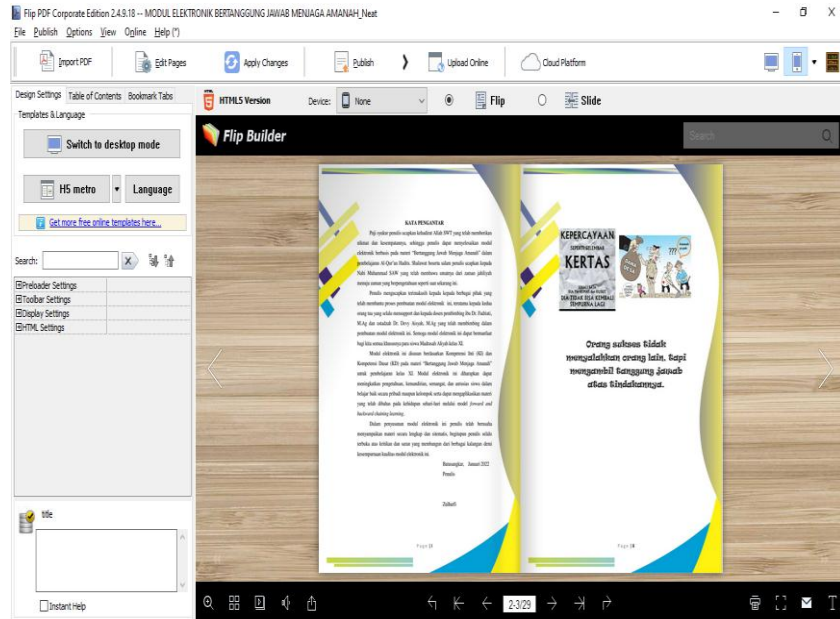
Flip PDF Corporate Edition 2.4.9.18 -- MODUL ELEKTRONIK BERTANGGUNG JAWAB MENJAGA AMANAH_Neat

File Publish Options View Online Help (*)

Import PDF | Edit Pages | Apply Changes | Publish | Upload Online | Cloud Platform

Design Settings | Table of Contents | Bookmark Tabs

Templates & Language

Switch to desktop mode

H5 metro | Language

Get more free online templates here...

Search:

Preloader Settings
Toolbar Settings
Display Settings
HTML Settings

title

Instant Help

HTML5 Version | Device: None | Flip | Slide

Flip Builder

Search

KATA PENGANTAR

Puji syukur penulis ucapkan kehadirat Allah SWT yang telah memberikan nikmat dan kesempatannya, sehingga penulis dapat menyelesaikan modul elektronik berbasis pada materi "Bertanggung Jawab Menjaga Amanah" dalam pembelajaran Al-Qur'an Hadis. Shalawat beserta salam penulis ucapkan kepada Nabi Muhammad SAW yang telah membawa umatnya dari zaman jahiliyah menuju zaman yang berpengetahuan seperti saat sekarang ini.

Penulis mengucapkan terimakasih kepada berbagai pihak yang telah membantu proses pembuatan modul elektronik ini, terutama kepada kedua orang tua yang selalu mensupport dan kepada dosen pembimbing ibu Dr. Hadriani, M.Ag dan sanaktah Dr. Devy Aisyah, M.Ag yang telah membimbing dalam pembuatan modul elektronik ini. Semoga modul elektronik ini dapat bermanfaat bagi kita semua khususnya para siswa Madrasah Aliyah kelas XI.

Modul elektronik ini disusun berdasarkan Kompetensi Inti (KI) dan Kompetensi Dasar (KD) pada materi "Bertanggung Jawab Menjaga Amanah" untuk pembelajaran kelas XI. Modul elektronik ini diharapkan dapat meningkatkan pengetahuan, kemandirian, semangat, dan antusias siswa dalam belajar baik secara pribadi maupun kelompok serta dapat menggali/kaukan materi yang telah dibahas pada kehidupan sehari-hari melalui model forward and backward chaining learning.

Dalam penyusunan modul elektronik ini penulis telah berusaha menyampaikan materi secara lengkap dan sistematis, begitupun penulis sadar terbuka atas kritikan dan saran yang membangun dari berbagai kalangan demi kesempurnaan kualitas modul elektronik ini.

Batusangkar, Januari 2022
Penulis

Zulharfi

Page 10

KEPERCAYAAN
KERTAS
SEKALI KAU TIDAK DIPERCAYA
DIA TIDAK BISA KEMBALI SEMPURNA LAGI

Orang sukses tidak menyalahkan orang lain, tapi mengambil tanggung jawab atas tindakannya.

Page 10

2-3/29